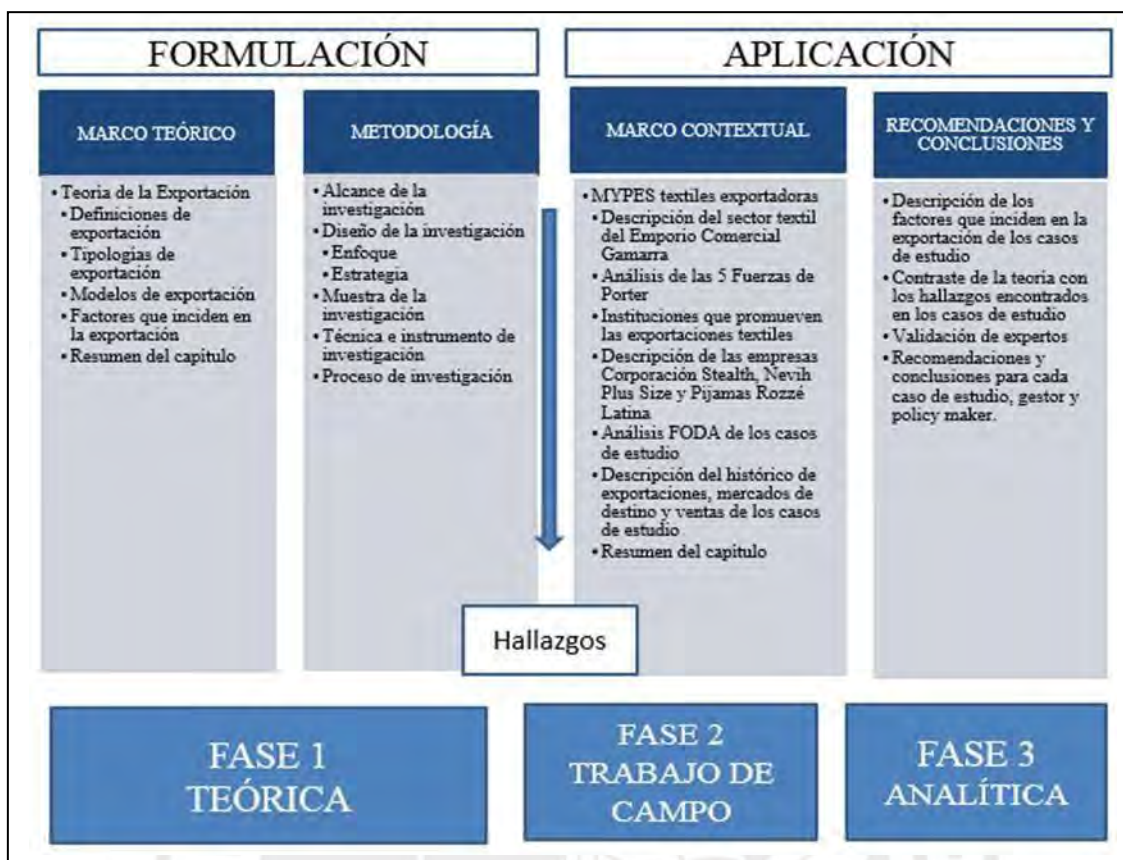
FORMULACIÓN

APLICACIÓN

MARCO TEÓRICO

• Teoria de la Exportación
• Definiciones de exportación
• Tipologías de exportación
• Modelos de exportación
• Factores que inciden en la exportación
• Resumen del capitulo

METODOLOGÍA

• Alcance de la investigación
• Diseño de la investigación
• Enfoque
• Estrategia
• Muestra de la investigación
• Técnica e instrumento de investigación
• Proceso de investigación

MARCO CONTEXTUAL

• MYPES textiles exportadoras
• Descripción del sector textil del Emporio Comercial Gamarra
• Análisis de las 5 Fuerzas de Porter
• Instituciones que promueven las exportaciones textiles
• Descripción de las empresas Corporación Stealth, Nevih Plus Size y Pijamas Rozzé Latina
• Análisis FODA de los casos de estudio
• Descripción del histórico de exportaciones, mercados de destino y ventas de los casos de estudio
• Resumen del capitulo

RECOMENDACIONES Y CONCLUSIONES

• Descripción de los factores que inciden en la exportación de los casos de estudio
• Contraste de la teoria con los hallazgos encontrados en los casos de estudio
• Validación de expertos
• Recomendaciones y conclusiones para cada caso de estudio, gestor y policy maker.

Hallazgos

FASE 1
TEÓRICA

FASE 2
TRABAJO DE CAMPO

FASE 3
ANALÍTICA